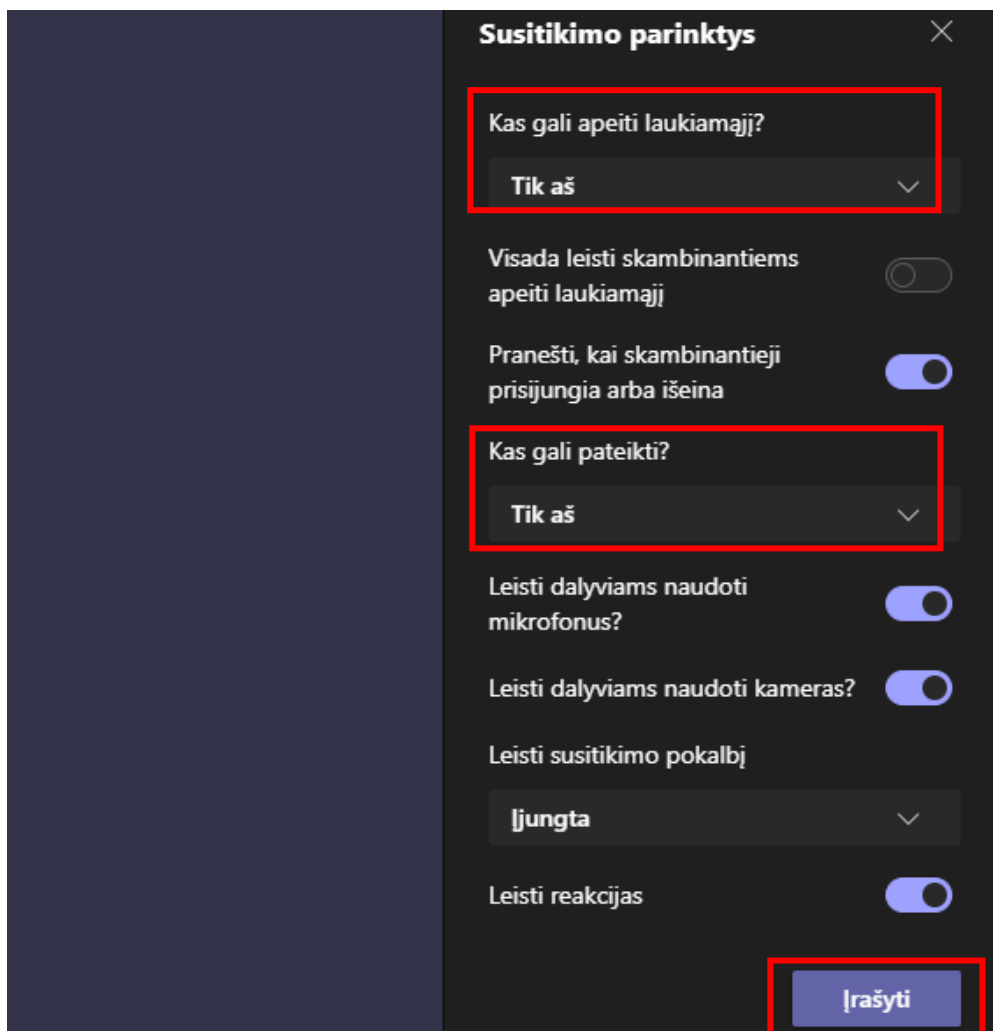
Susitikimo parinktys

Kas gali apeiti laukiamąjį?

Tik aš

Visada leisti skambinantiems apeiti laukiamąjį

Pranešti, kai skambinantieji prisijungia arba išeina

Kas gali pateikti?

Tik aš

Leisti dalyviams naudoti mikrofonus?

Leisti dalyviams naudoti kameras?

Leisti susitikimo pokalbį

Įjungta

Leisti reakcijas

Įrašyti